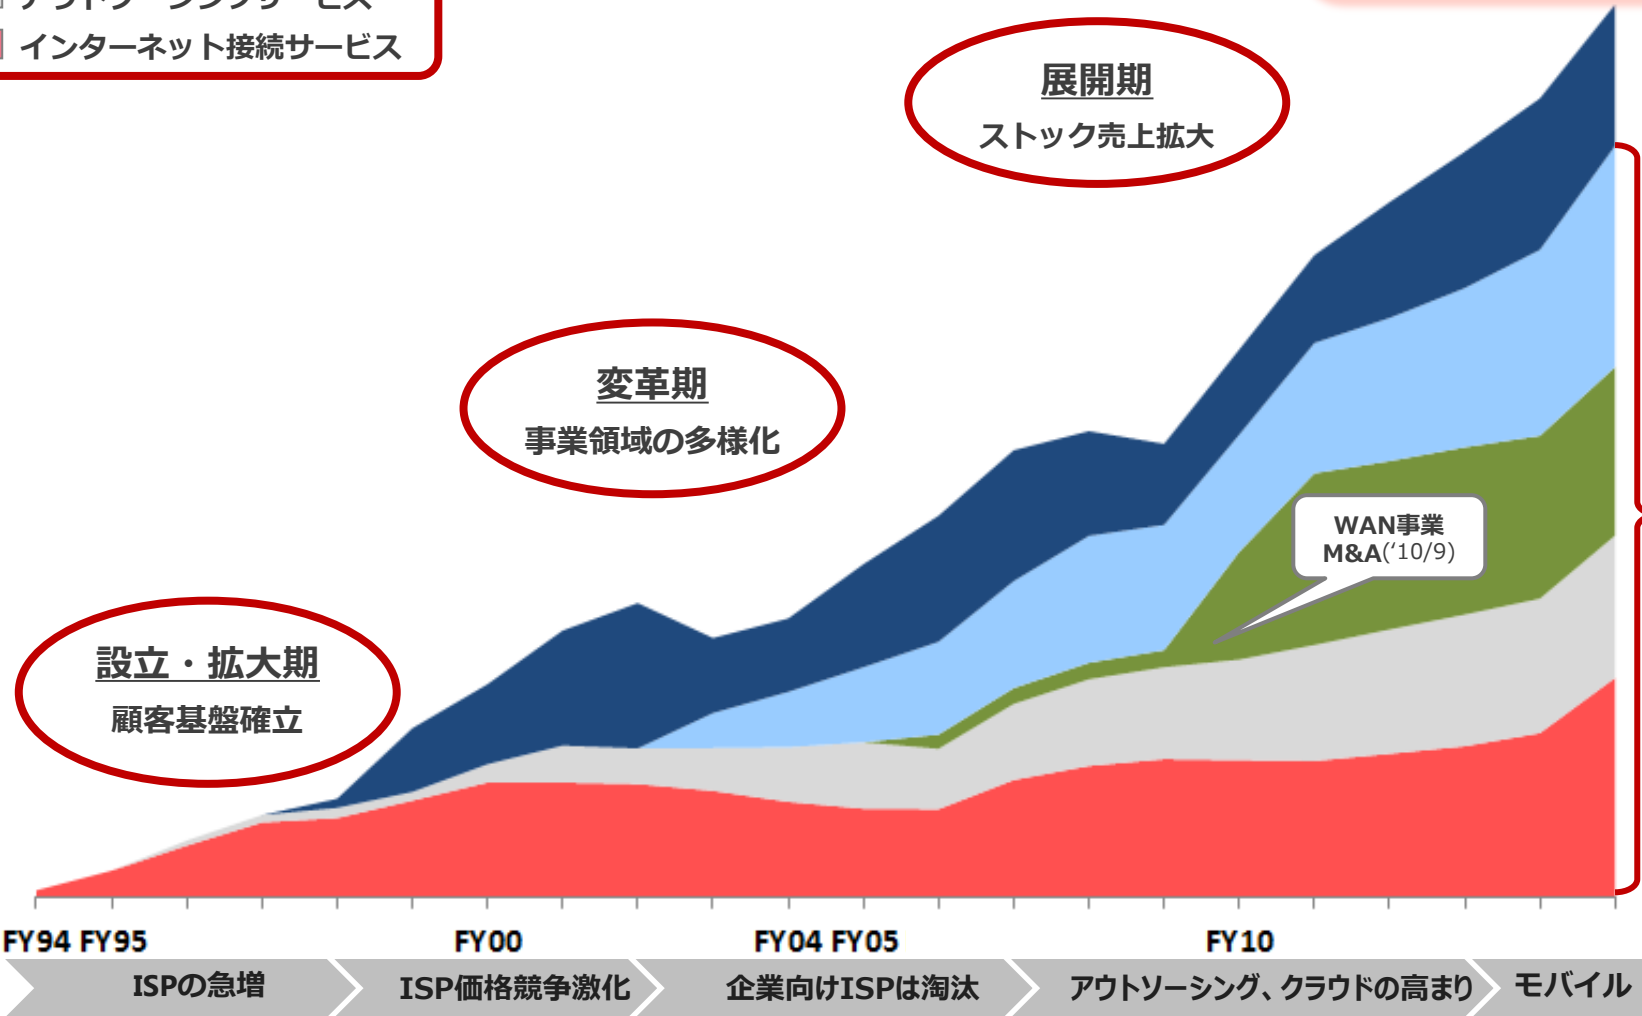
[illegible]
インターネット接続サービス

展開期
ストック売上拡大

変革期
事業領域の多様化

設立・拡大期
顧客基盤確立

WAN事業
M&A('10/9)

FY94 FY95
FY00
FY04 FY05
FY10

ISPの急増
ISP価格競争激化
企業向けISPは淘汰
アウトソーシング、クラウドの高まり
モバイル